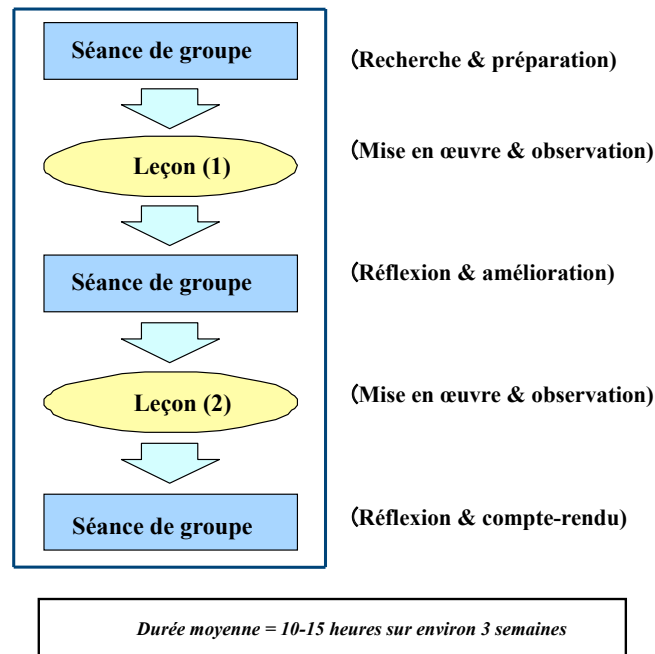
Séance de groupe

(Recherche & préparation)

Leçon (1)

(Mise en œuvre & observation)

Séance de groupe

(Réflexion & amélioration)

Leçon (2)

(Mise en œuvre & observation)

Séance de groupe

(Réflexion & compte-rendu)

Durée moyenne = 10-15 heures sur environ 3 semaines